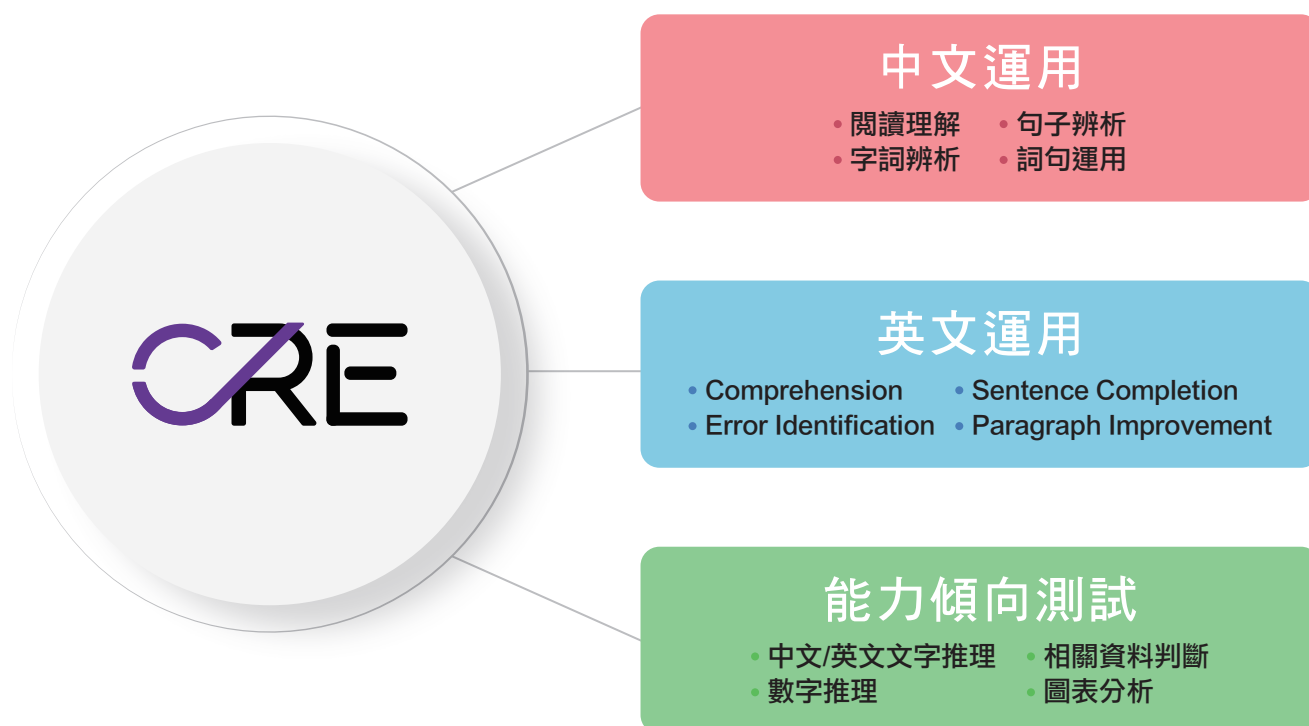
CRE

中文運用

• 閱讀理解 • 句子辨析
• 字詞辨析 • 詞句運用

英文運用

• Comprehension • Sentence Completion
• Error Identification • Paragraph Improvement

能力傾向測試

• 中文/英文文字推理 • 相關資料判斷
• 數字推理 • 圖表分析